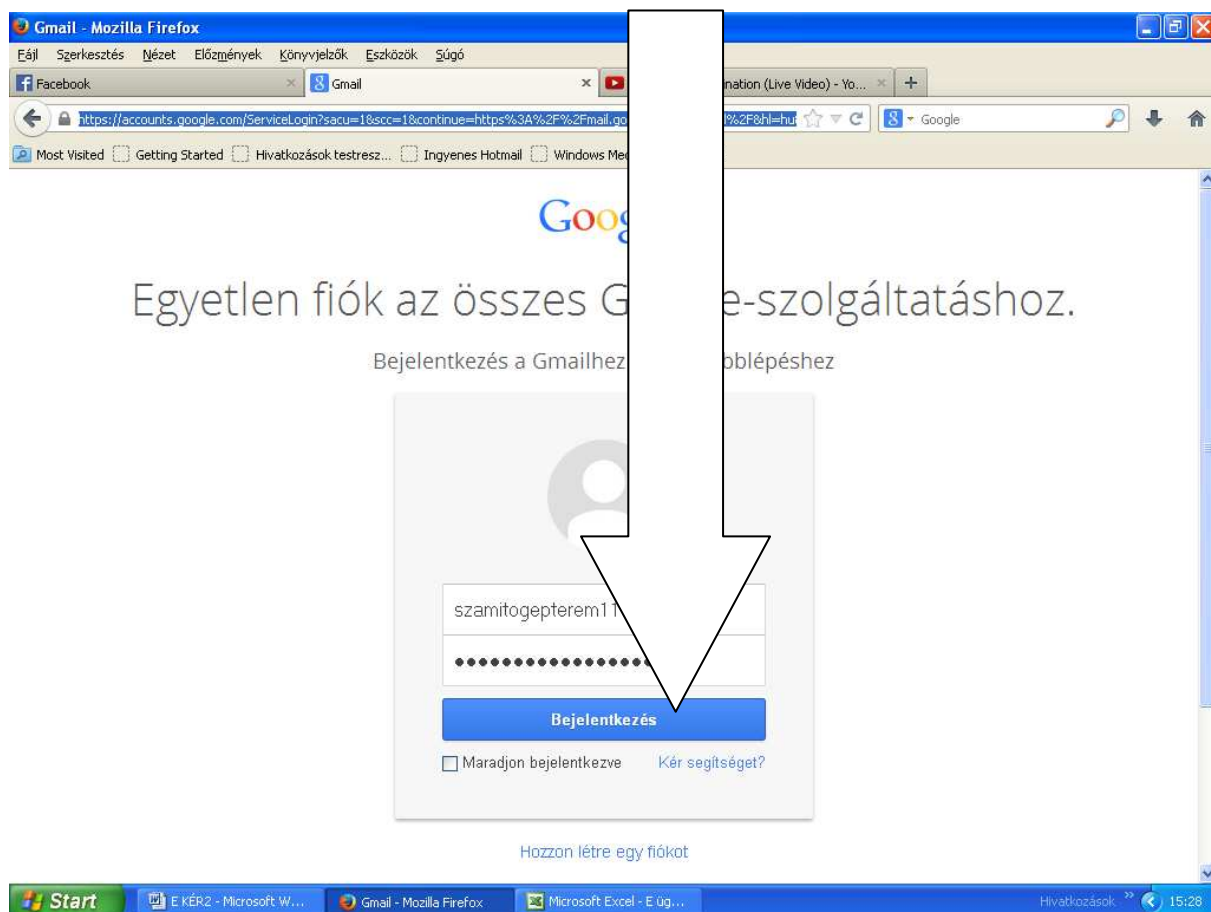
Gmail - Mozilla Firefox

Fájl Szerkesztés Nézet Előzmények Könyvjelzők Eszközök Súgó

Facebook
Gmail
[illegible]nation (Live Video) - Yo...
+

https://accounts.google.com/ServiceLogin?sacu=1&scc=1&continue=https%3A%2F%2Fmail.go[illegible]%2F&hl=hu
Google

Most Visited Getting Started Hivatkozások testresz... Ingyenes Hotmail Windows Me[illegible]

Goo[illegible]

Egyetlen fiók az összes G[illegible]e-szolgáltatáshoz.

Bejelentkezés a Gmailhez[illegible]bbléphez

szamitogepterem11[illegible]

••••••••••••••••

Bejelentkezés

Maradjon bejelentkezve
Kér segítséget?

Hozzon létre egy fiókot

Start
E KÉR2 - Microsoft W...
Gmail - Mozilla Firefox
Microsoft Excel - E üg...
Hivatkozások
15:28